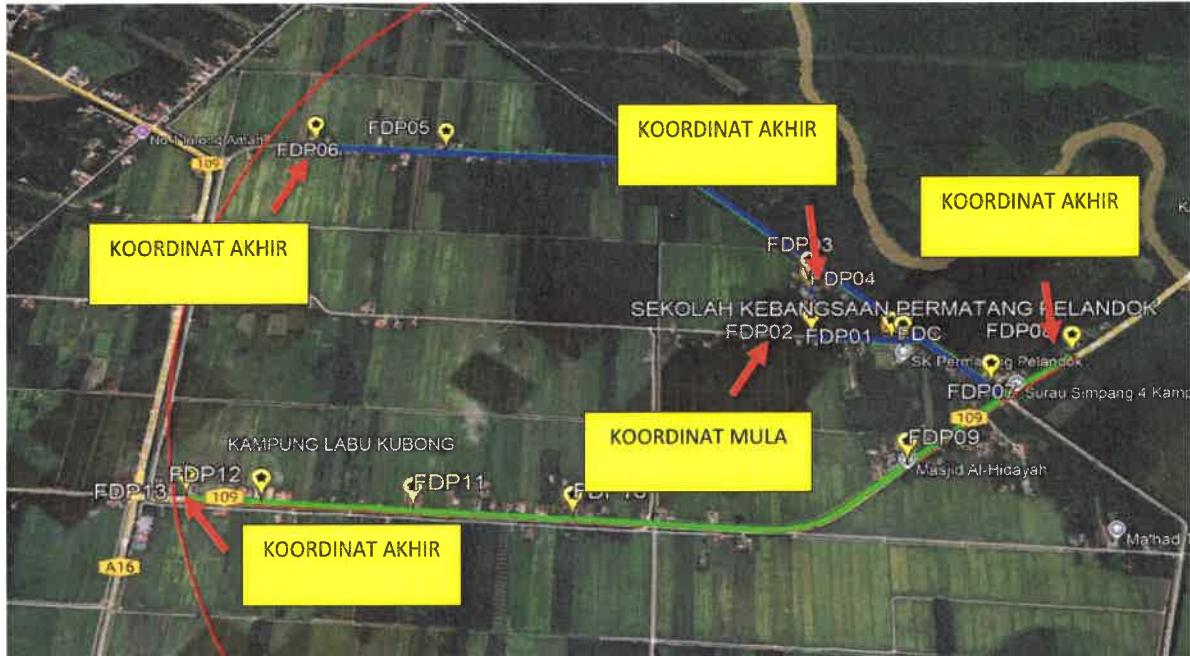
KOORDINAT AKHIR

KOORDINAT AKHIR

KOORDINAT AKHIR

KOORDINAT MULA

KOORDINAT AKHIR

No Nilai 4 Amah

109

FDP06

FDP05

FDP03

DP04

SEKOLAH KEBANGSAAN PERMATANG PELANDOK

FDP02

FDP01

FDC

FDP08

SK Permatang Pelandok

FDP07

Surau Simpang 4 Kamp

109

FDP09

Masjid Al-Hidayah

KAMPUNG LABU KUBONG

FDP12

FDP13

109

FDP11

FDP10

A16

Ma'had